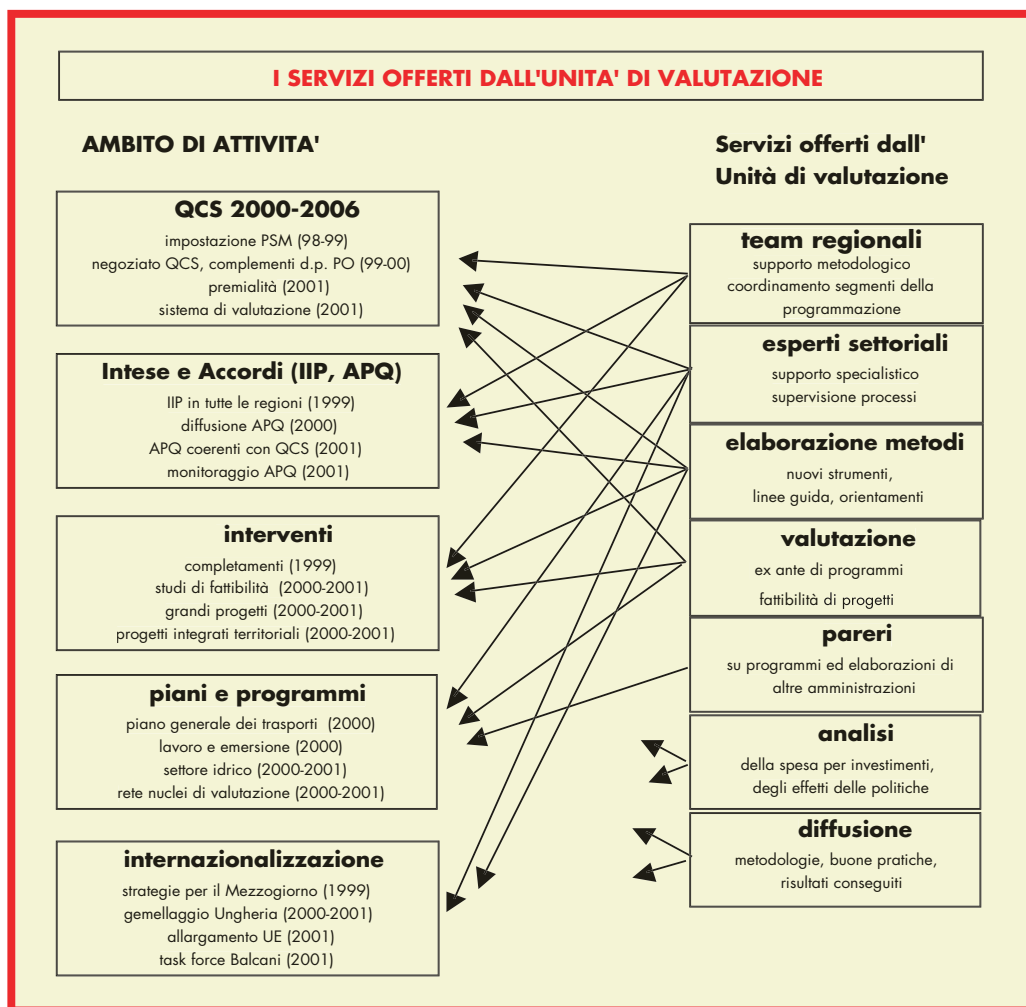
I SERVIZI OFFERTI DALL'UNITA' DI VALUTAZIONE

AMBITO DI ATTIVITA'

Servizi offerti dall' Unità di valutazione

QCS 2000-2006
impostazione PSM (98-99)
negoziato QCS, complementi d.p. PO (99-00)
premialità (2001)
sistema di valutazione (2001)

Intese e Accordi (IIP, APQ)
IIP in tutte le regioni (1999)
diffusione APQ (2000)
APQ coerenti con QCS (2001)
monitoraggio APQ (2001)

interventi
completamenti (1999)
studi di fattibilità (2000-2001)
grandi progetti (2000-2001)
progetti integrati territoriali (2000-2001)

piani e programmi
piano generale dei trasporti (2000)
lavoro e emersione (2000)
settore idrico (2000-2001)
rete nuclei di valutazione (2000-2001)

internazionalizzazione
strategie per il Mezzogiorno (1999)
gemellaggio Ungheria (2000-2001)
allargamento UE (2001)
task force Balcani (2001)

team regionali
supporto metodologico
coordinamento segmenti della programmazione

esperti settoriali
supporto specialistico
supervisione processi

elaborazione metodi
nuovi strumenti,
linee guida, orientamenti

valutazione
ex ante di programmi
fattibilità di progetti

pareri
su programmi ed elaborazioni di altre amministrazioni

analisi
della spesa per investimenti,
degli effetti delle politiche

diffusione
metodologie, buone pratiche,
risultati conseguiti